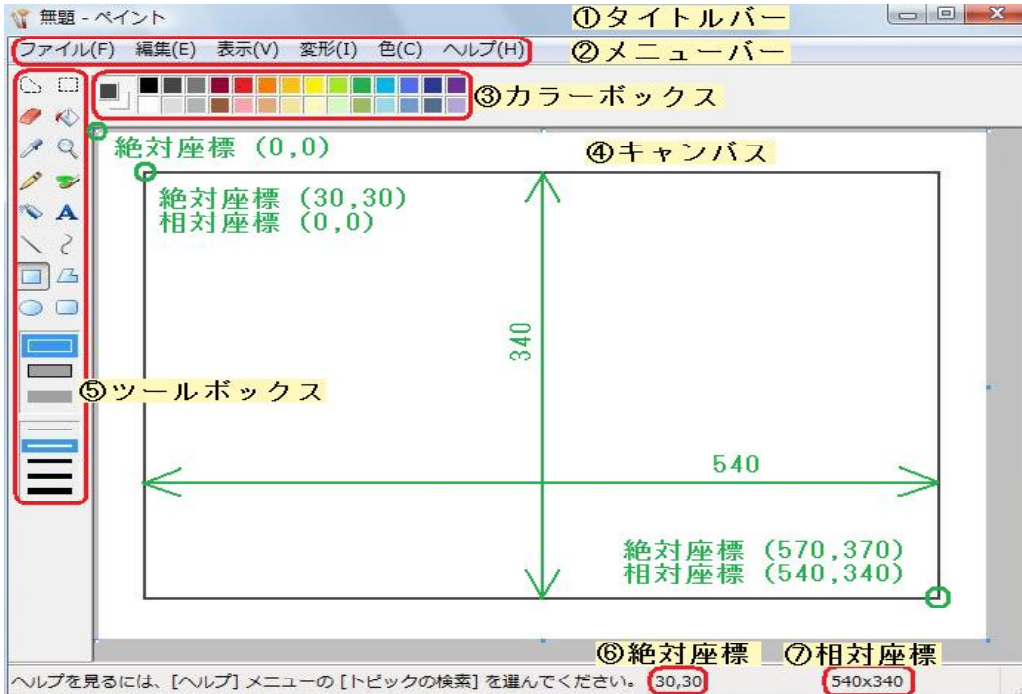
無題 - ペイント

①タイトルバー

ファイル(F) 編集(E) 表示(V) 変形(I) 色(C) ヘルプ(H)

②メニューバー

③カラーボックス

絶対座標 (0,0)

④キャンバス

絶対座標 (30,30)
相対座標 (0,0)

340

⑤ツールボックス

540

絶対座標 (570,370)
相対座標 (540,340)

⑥絶対座標

⑦相対座標

ヘルプを見るには、[ヘルプ] メニューの [トピックの検索] を選んでください。 30,30 540x340